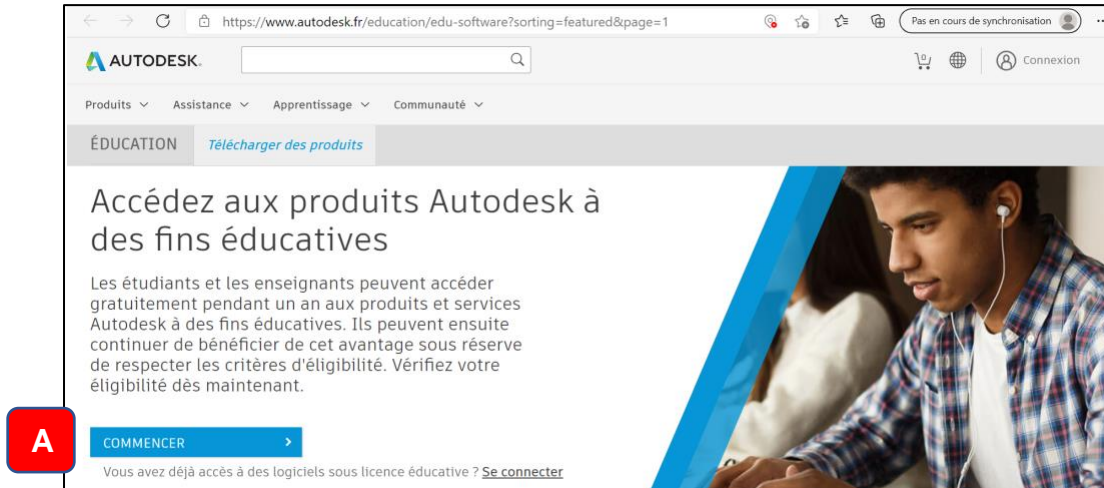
https://www.autodesk.fr/education/edu-software?sorting=featured&page=1

Pas en cours de synchronisation

AUTODESK.

Connexion

Produits Assistance Apprentissage Communauté

ÉDUCATION Télécharger des produits

Accédez aux produits Autodesk à des fins éducatives

Les étudiants et les enseignants peuvent accéder gratuitement pendant un an aux produits et services Autodesk à des fins éducatives. Ils peuvent ensuite continuer de bénéficier de cet avantage sous réserve de respecter les critères d'éligibilité. Vérifiez votre éligibilité dès maintenant.

A

COMMENCER

Vous avez déjà accès à des logiciels sous licence éducative ? Se connecter